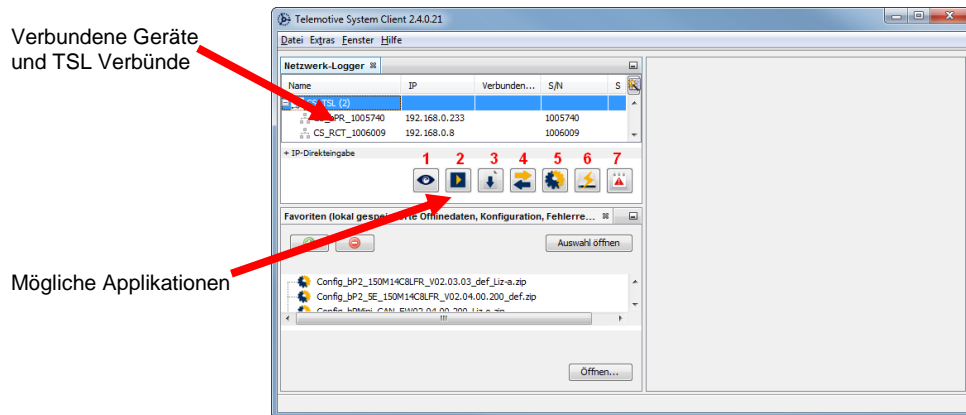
Verbundene Geräte und TSL Verbünde

Mögliche Applikationen

Telemotive System Client 2.4.0.21

Datei Extras Fenster Hilfe

Netzwerk-Logger

| Name | IP | Verbunden... | S/N | S |
|---|---|---|---|---|
| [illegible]TSL (2) | | | | |
| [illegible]PR_1005740 | 192.168.0.233 | | 1005740 | |
| CS_RCT_1006009 | 192.168.0.8 | | 1006009 | |

+ IP-Direkteingabe

1 2 3 4 5 6 7

Favoriten (lokal gespei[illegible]rte Offlinedaten, Konfiguration, Fehlerre...

Auswahl öffnen

Config_bP2_150M14C8LFR_V02.03.03_def_Liz-a.zip
Config_bP2_5E_150M14C8LFR_V02.04.00.200_def.zip
Config_bPMini_CAN_FW02.04.00.200_Liz-a.zip

Öffnen...